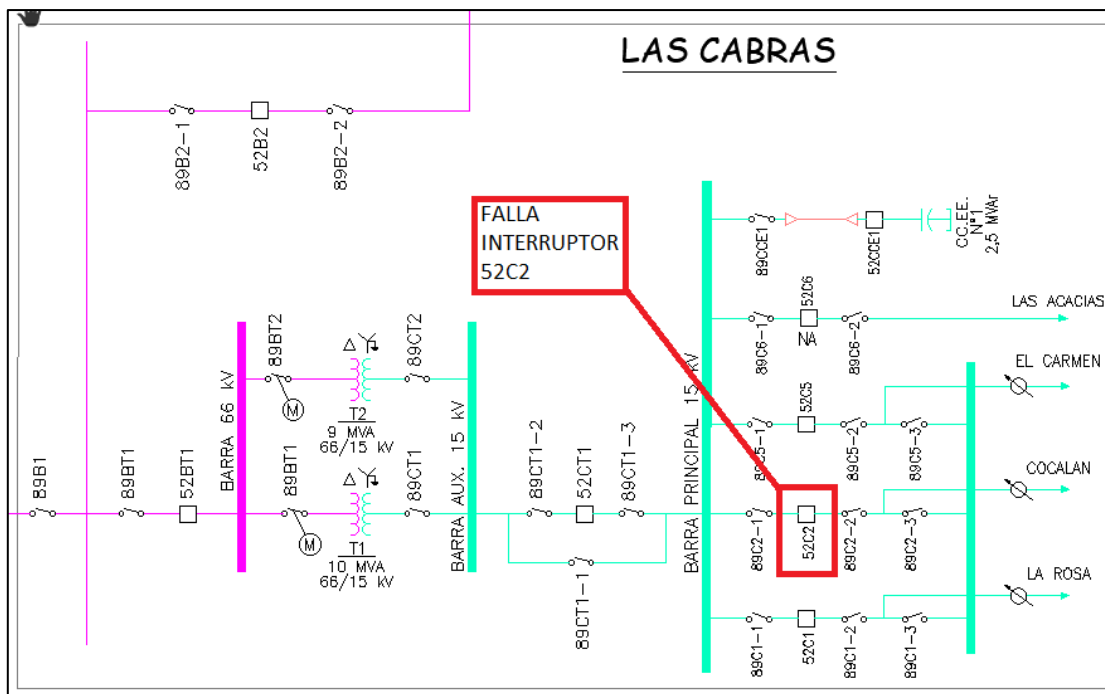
LAS CABRAS

89B2-1
52B2
89B2-2

FALLA
INTERRUPTOR
52C2

89CCE1
52CCE1
CC.EE.
Nº1
2,5 MVAr

LAS ACACIAS
89C6-1
52C6
NA
89C6-2

EL CARMEN
89BT2
89CT2
BARRA 66 kV
M
T2
9 MVA
66/15 kV
BARRA AUX. 15 kV
BARRA PRINCIPAL 15 kV
52C5
89C5-1
89C5-2
89C5-3

COCALAN
89B1
89BT1
52BT1
89BT1
M
T1
10 MVA
66/15 kV
89CT1
89CT1-2
52CT1
89CT1-3
89CT1-1
89C2-1
52C2
89C2-2
89C2-3

LA ROSA
89C1-1
52C1
89C1-2
89C1-3